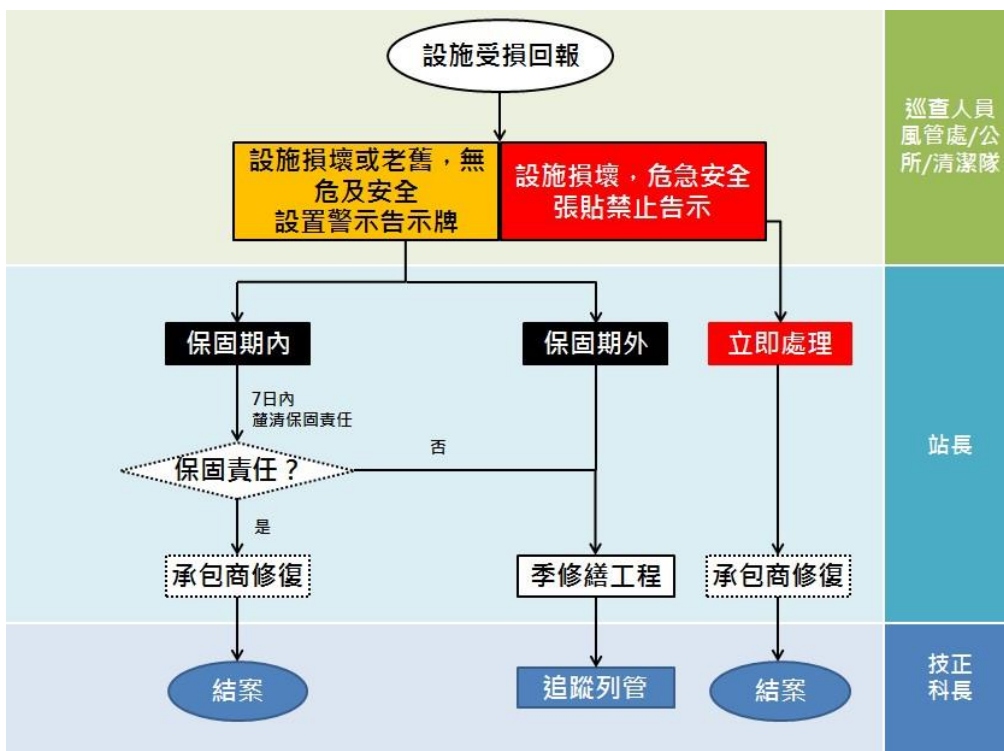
設施受損回報

巡查人員
風管處/公所/清潔隊

設施損壞或老舊，無危及安全
設置警示告示牌

設施損壞，危急安全
張貼禁止告示

保固期內

保固期外

立即處理

站長

7日內
釐清保固責任

保固責任？

否

是

承包商修復

季修繕工程

承包商修復

結案

追蹤列管

結案

技正
科長